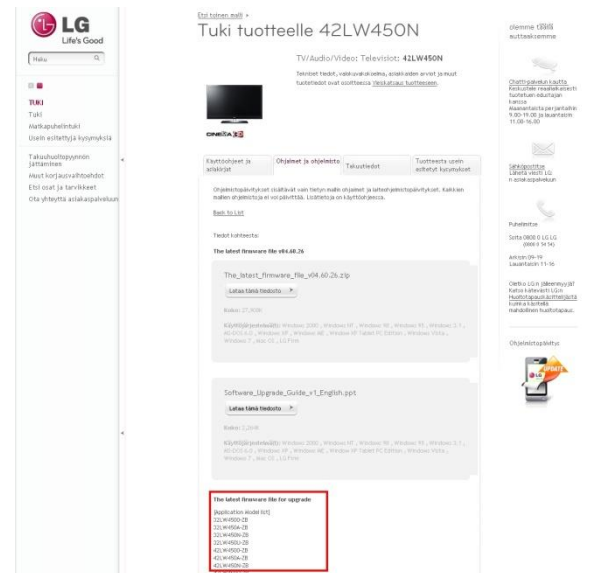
LG
Life's Good

Haku

TUKI
Tuki
Matkapuhelintuki
Usein esitettyjä kysymyksiä

Takuuhuoltopyynnön jättäminen
Muut korjausvaihtoehdot
Etsi osat ja tarvikkeet
Ota yhteyttä asiakaspalveluun

Etsi tuotemalli »
Tuki tuotteelle 42LW450N

TV/Audio/Video: Televisiot: 42LW450N

Tekniset tiedot, vaatevaluakselma, asiakkaiden arviot ja muut tuotetiedot ovat osoitteessa Verkkokauppa tuotteeseen.

CINEMA 3D

Käyttöohjeet ja ohjekirjat | Ohjaimet ja ohjelmisto | Tekniset tiedot | Tuotteesta usein esitetyt kysymykset

Ohjelmistopäivitykset sisältävät vain tietyn mallin ohjaimet ja laiteohjelmistopäivitykset. Kaikkien mallien ohjelmistoja ei voi päivittää. Lisätietoja on käyttöohjeessa.

Back to List

Tiedot kohteesta:
The latest firmware file v04.60.26

The_latest_firmware_file_v04.60.26.zip
Lataa tämä tiedosto

Koko: 27,9MB
Käyttöjärjestelmä: Windows 2000 , Windows NT , Windows 98 , Windows 95 , Windows 3.1 , MS-DOS 6.0 , Windows XP , Windows ME , Windows XP Tablet PC Edition , Windows Vista , Windows 7 , Mac OS , LG Firm

Software_Upgrade_Guide_v1_English.ppt
Lataa tämä tiedosto

Koko: 2,2MB
Käyttöjärjestelmä: Windows 2000 , Windows NT , Windows 98 , Windows 95 , Windows 3.1 , MS-DOS 6.0 , Windows XP , Windows ME , Windows XP Tablet PC Edition , Windows Vista , Windows 7 , Mac OS , LG Firm

The latest firmware file for upgrade

[Application Model list]
32LW450U-ZB
32LW450A-ZB
32LW450N-ZB
32LW450S-ZB
42LW450U-ZB
42LW450A-ZB
42LW450N-ZB
42LW450S-ZB

olemme täällä auttaaksemme

Chattipalvelu kautta
Keskustele reaaliaikaisesti tuotetuen edustajan kanssa
Maanantaista perjantaihin 9.00-19.00 ja lauantaina 11.00-16.00

Sähköpostitse
Lähetä viesti LG:n asiakaspalveluun

Puhelimitse
Soita 0800 0 LG LG (0800 0 54 54)
Arkisin 09-19
Lauantaisin 11-16

Ota LG:n jälleenmyyjät
Katso katsaviti LG:n Huoltotapaukset/mahdollisuudet
Kunnia käsitellä mahdollinen huoltotapaus

Ohjelmistopäivitys

UPDATE